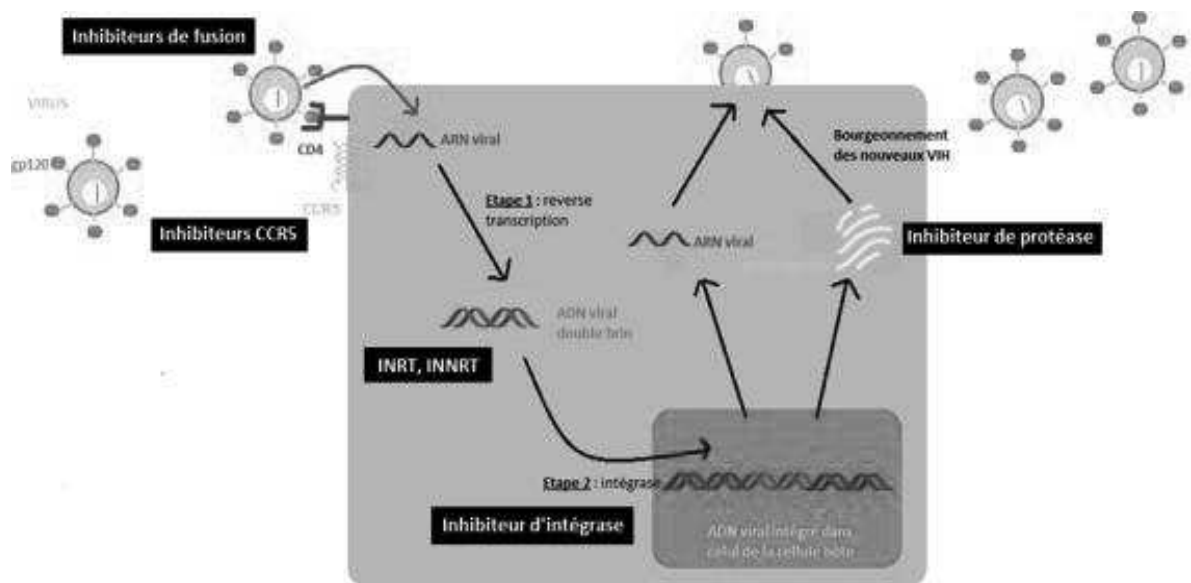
Inhibiteurs de fusion

VIRUS

gp120

CD4

CCR5

Inhibiteurs CCR5

ARN viral

Etape 1 : reverse transcription

ADN viral double brin

INRT, INNRT

ARN viral

Bourgeonnement des nouveaux VIH

Inhibiteur de protéase

Etape 2 : intégrase

ADN viral intégré dans celui de la cellule hôte

Inhibiteur d'intégrase